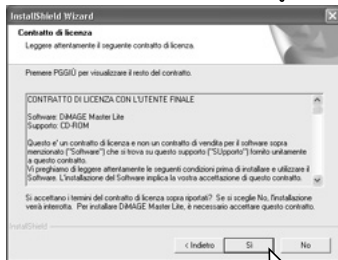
InstallShield Wizard

Contratto di licenza

Leggere attentamente il seguente contratto di licenza.

Premere PGGIÙ per visualizzare il resto del contratto.

CONTRATTO DI LICENZA CON L'UTENTE FINALE

Software: DiMAGE Master Lite
Supporto: CD-ROM

Questo e' un contratto di licenza e non un contratto di vendita per il software sopra menzionato ("Software") che si trova su questo supporto ("SUpporto") fornito unitamente a questo contratto.
Vi preghiamo di leggere attentamente le seguenti condizioni prima di installare e utilizzare il Software. L'installazione del Software implica la vostra accettazione di questo contratto.

Si accettano i termini del contratto di licenza sopra riportati? Se si sceglie No, l'installazione verrà interrotta. Per installare DiMAGE Master Lite, è necessario accettare questo contratto.

InstallShield

< Indietro Sì No